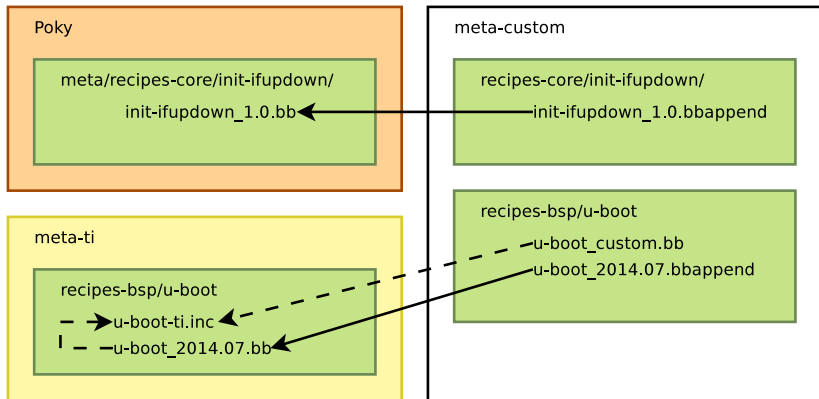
Poky

meta/recipes-core/init-ifupdown/

init-ifupdown_1.0.bb

meta-custom

recipes-core/init-ifupdown/

init-ifupdown_1.0.bbappend

recipes-bsp/u-boot

u-boot_custom.bb

u-boot_2014.07.bbappend

meta-ti

recipes-bsp/u-boot

u-boot-ti.inc

u-boot_2014.07.bb